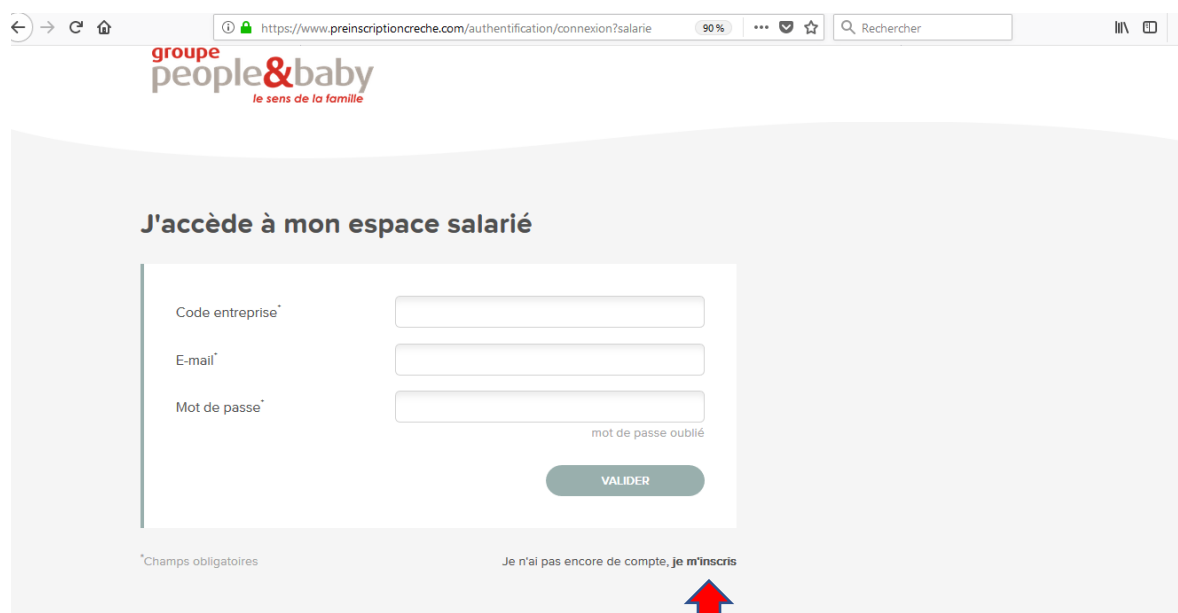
https://www.preinscriptioncreche.com/authentification/connexion?salarie 90% Rechercher

groupe people&baby
le sens de la famille

J'accède à mon espace salarié

Code entreprise*

E-mail*

Mot de passe*

mot de passe oublié

VALIDER

*Champs obligatoires

Je n'ai pas encore de compte, je m'inscris